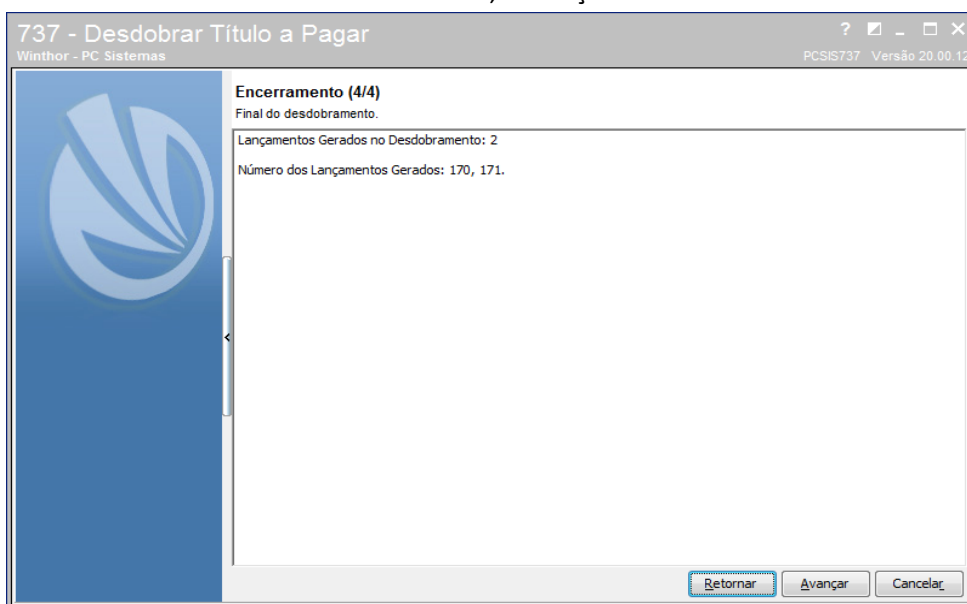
737 - Desdobrar Título a Pagar
Winthor - PC Sistemas
PCSIS737 Versão 20.00.12

Encerramento (4/4)
Final do desdobramento.

Lançamentos Gerados no Desdobramento: 2

Número dos Lançamentos Gerados: 170, 171.

Retornar
Avançar
Cancelar